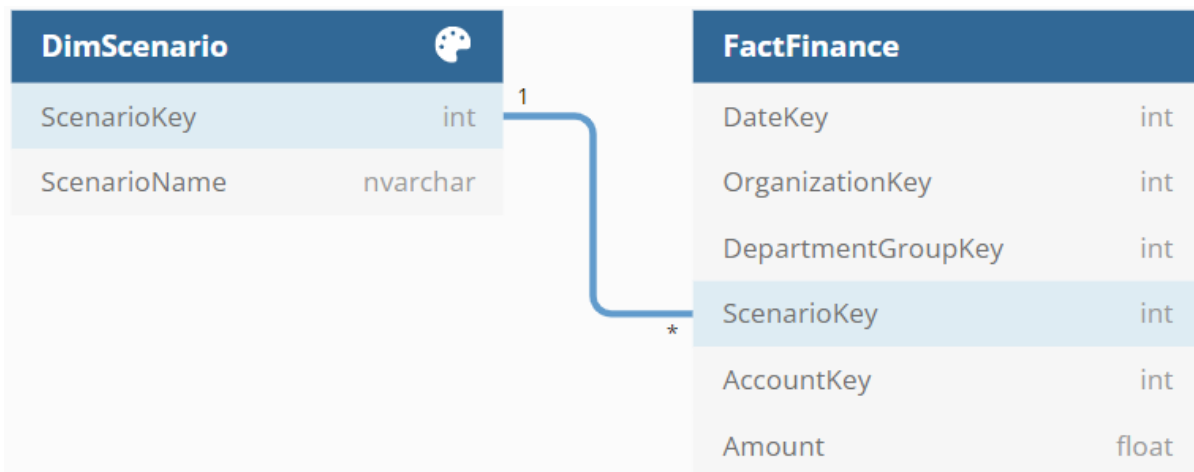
DimScenario

| ScenarioKey | int |
|---|---|
| ScenarioName | nvarchar |

1

*

FactFinance

| DateKey | int |
|---|---|
| OrganizationKey | int |
| DepartmentGroupKey | int |
| ScenarioKey | int |
| AccountKey | int |
| Amount | float |